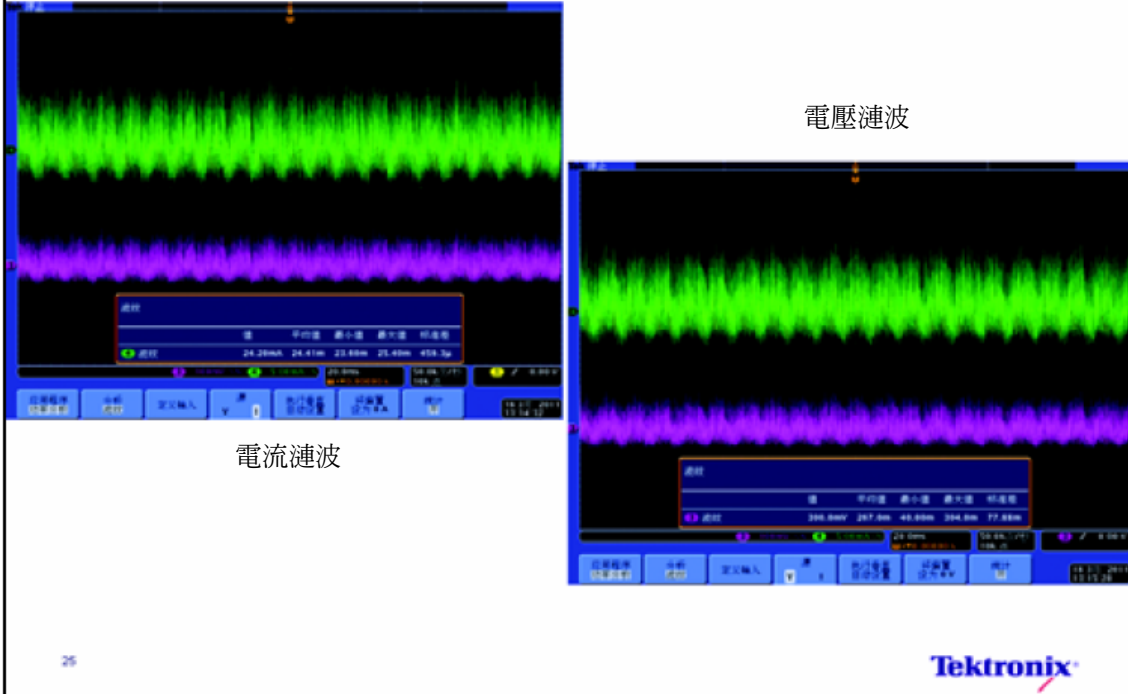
電壓漣波

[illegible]

| | 值 | 平均值 | 最小值 | 最大值 | 标准差 |
|---|---|---|---|---|---|
| 波纹 | 24.26mA | 24.41m | 23.66m | 25.40m | 455.3µ |

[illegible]

電流漣波

| | 值 | 平均值 | 最小值 | 最大值 | 标准差 |
|---|---|---|---|---|---|
| 波纹 | 200.8mV | 267.9m | 40.60m | 394.8m | 77.88m |

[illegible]

25

Tektronix